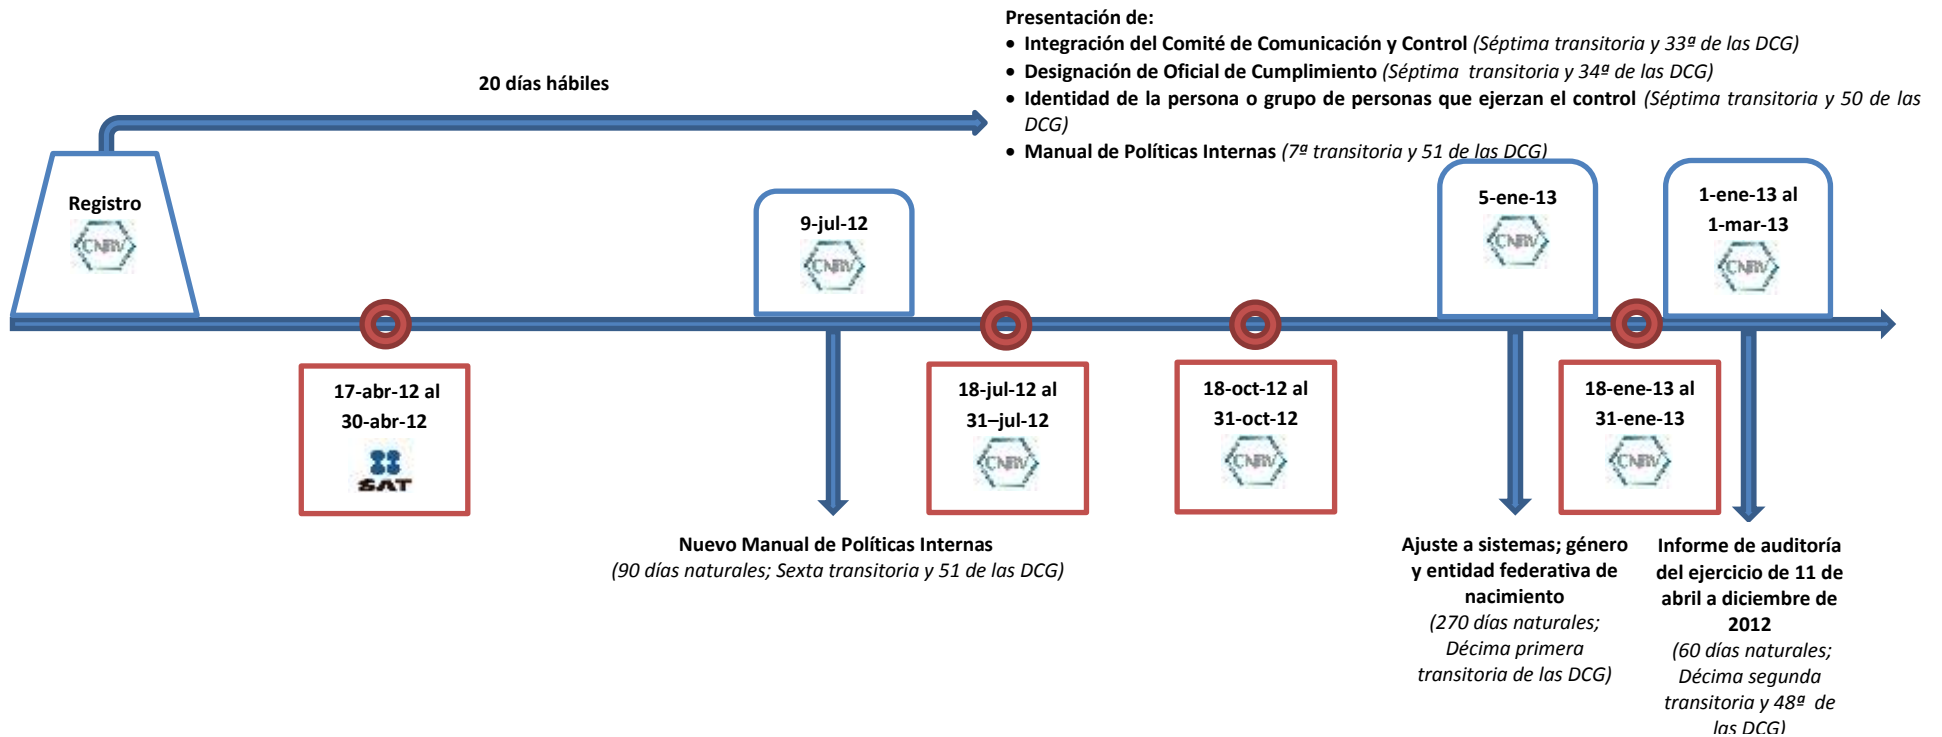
Presentación de:
• Integración del Comité de Comunicación y Control (Séptima transitoria y 33ª de las DCG)
• Designación de Oficial de Cumplimiento (Séptima transitoria y 34ª de las DCG)
• Identidad de la persona o grupo de personas que ejerzan el control (Séptima transitoria y 50 de las DCG)
• Manual de Políticas Internas (7ª transitoria y 51 de las DCG)

20 días hábiles

Registro
CNBV

9-jul-12
CNBV

5-ene-13
CNBV

1-ene-13 al
1-mar-13
CNBV

17-abr-12 al
30-abr-12
SAT

18-jul-12 al
31–jul-12
CNBV

18-oct-12 al
31-oct-12
CNBV

18-ene-13 al
31-ene-13
CNBV

Nuevo Manual de Políticas Internas
(90 días naturales; Sexta transitoria y 51 de las DCG)

Ajuste a sistemas; género y entidad federativa de nacimiento
(270 días naturales; Décima primera transitoria de las DCG)

Informe de auditoría del ejercicio de 11 de abril a diciembre de 2012
(60 días naturales; Décima segunda transitoria y 48ª de las DCG)